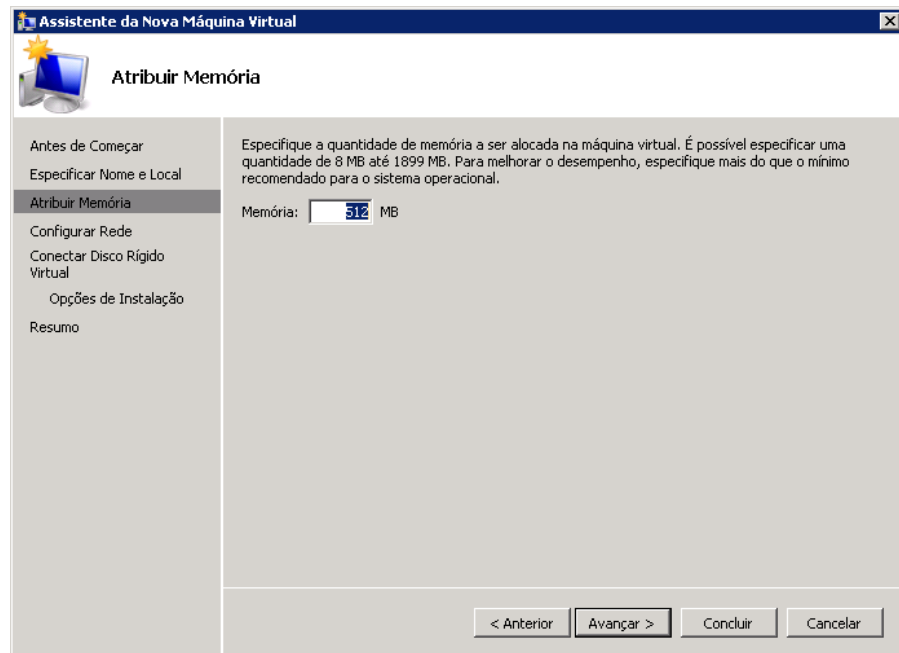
Assistente da Nova Máquina Virtual

Atribuir Memória

Antes de Começar
Especificar Nome e Local
Atribuir Memória
Configurar Rede
Conectar Disco Rígido Virtual
Opções de Instalação
Resumo

Especifique a quantidade de memória a ser alocada na máquina virtual. É possível especificar uma quantidade de 8 MB até 1899 MB. Para melhorar o desempenho, especifique mais do que o mínimo recomendado para o sistema operacional.

Memória: 512 MB

< Anterior
Avançar >
Concluir
Cancelar